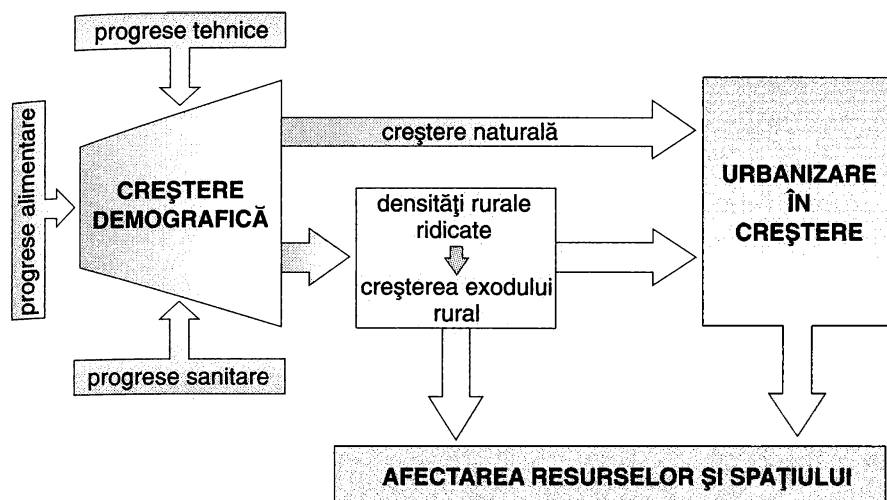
progrese tehnice

progrese alimentare

CREŞTERE DEMOGRAFICĂ

creştere naturală

densităţi rurale ridicate

creşterea exodului rural

URBANIZARE ÎN CREŞTERE

progrese sanitare

AFECTAREA RESURSELOR ŞI SPAŢIULUI